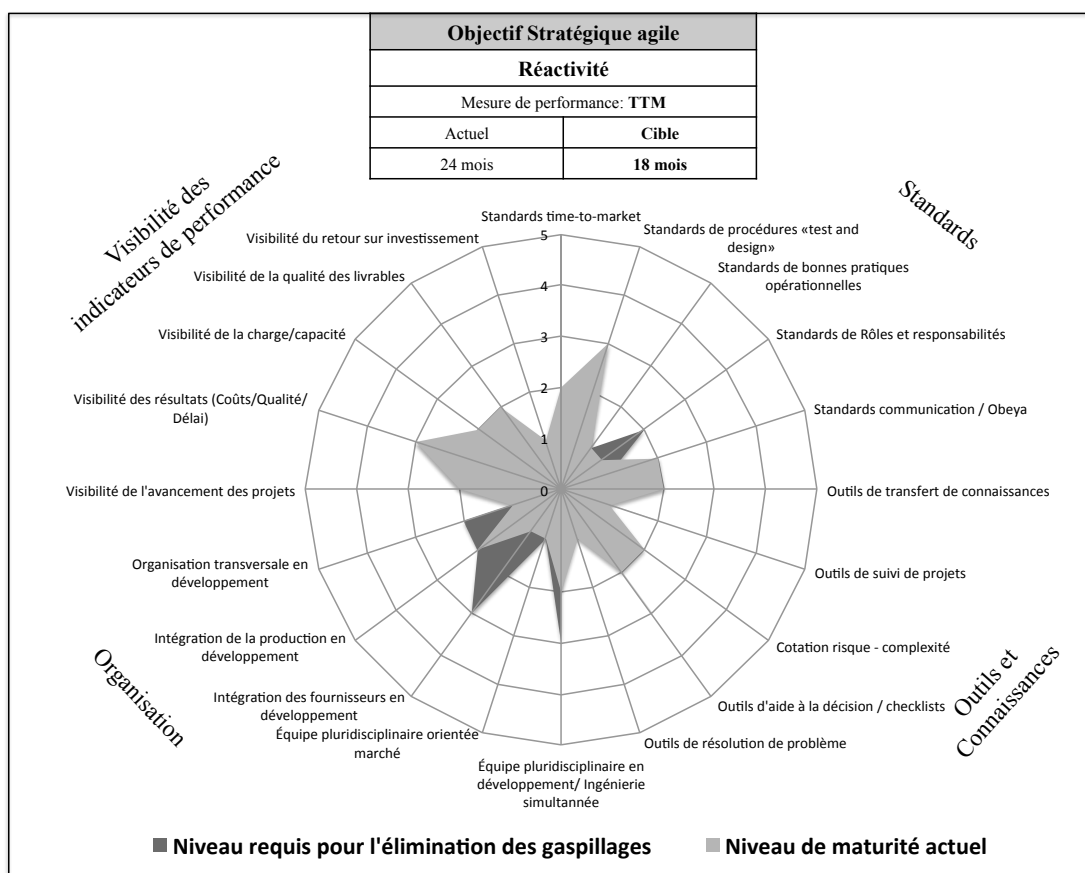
| Objectif Stratégique agile | |
|---|---|
| Réactivité | |
| Mesure de performance: TTM | |
| Actuel | Cible |
| 24 mois | 18 mois |

Visibilité des indicateurs de performance

Standards

Standards time-to-market

5
4
3
2
1
0

Standards de procédures «test and design»

Standards de bonnes pratiques opérationnelles

Standards de Rôles et responsabilités

Standards communication / Obeya

Outils de transfert de connaissances

Outils de suivi de projets

Cotation risque - complexité

Outils d'aide à la décision / checklists

Outils de résolution de problème

Équipe pluridisciplinaire en développement/ Ingénierie simultannée

Équipe pluridisciplinaire orientée marché

Intégration des fournisseurs en développement

Intégration de la production en développement

Organisation transversale en développement

Visibilité de l'avancement des projets

Visibilité des résultats (Coûts/Qualité/Délai)

Visibilité de la charge/capacité

Visibilité de la qualité des livrables

Visibilité du retour sur investissement

Organisation

Outils et Connaissances

Niveau requis pour l'élimination des gaspillages

Niveau de maturité actuel